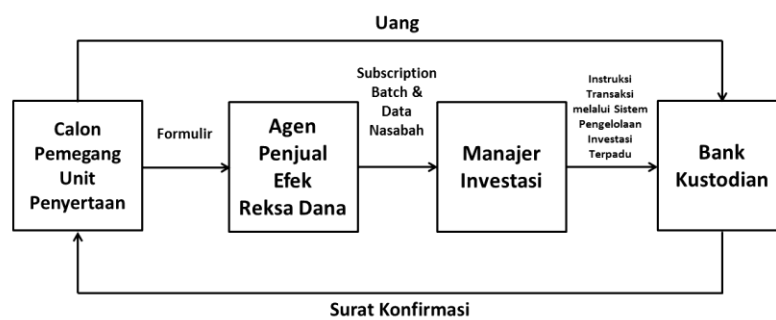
Uang

Calon Pemegang Unit Penyertaan

Formulir

Agen Penjual Efek Reksa Dana

Subscription Batch & Data Nasabah

Manajer Investasi

Instruksi Transaksi melalui Sistem Pengelolaan Investasi Terpadu

Bank Kustodian

Surat Konfirmasi